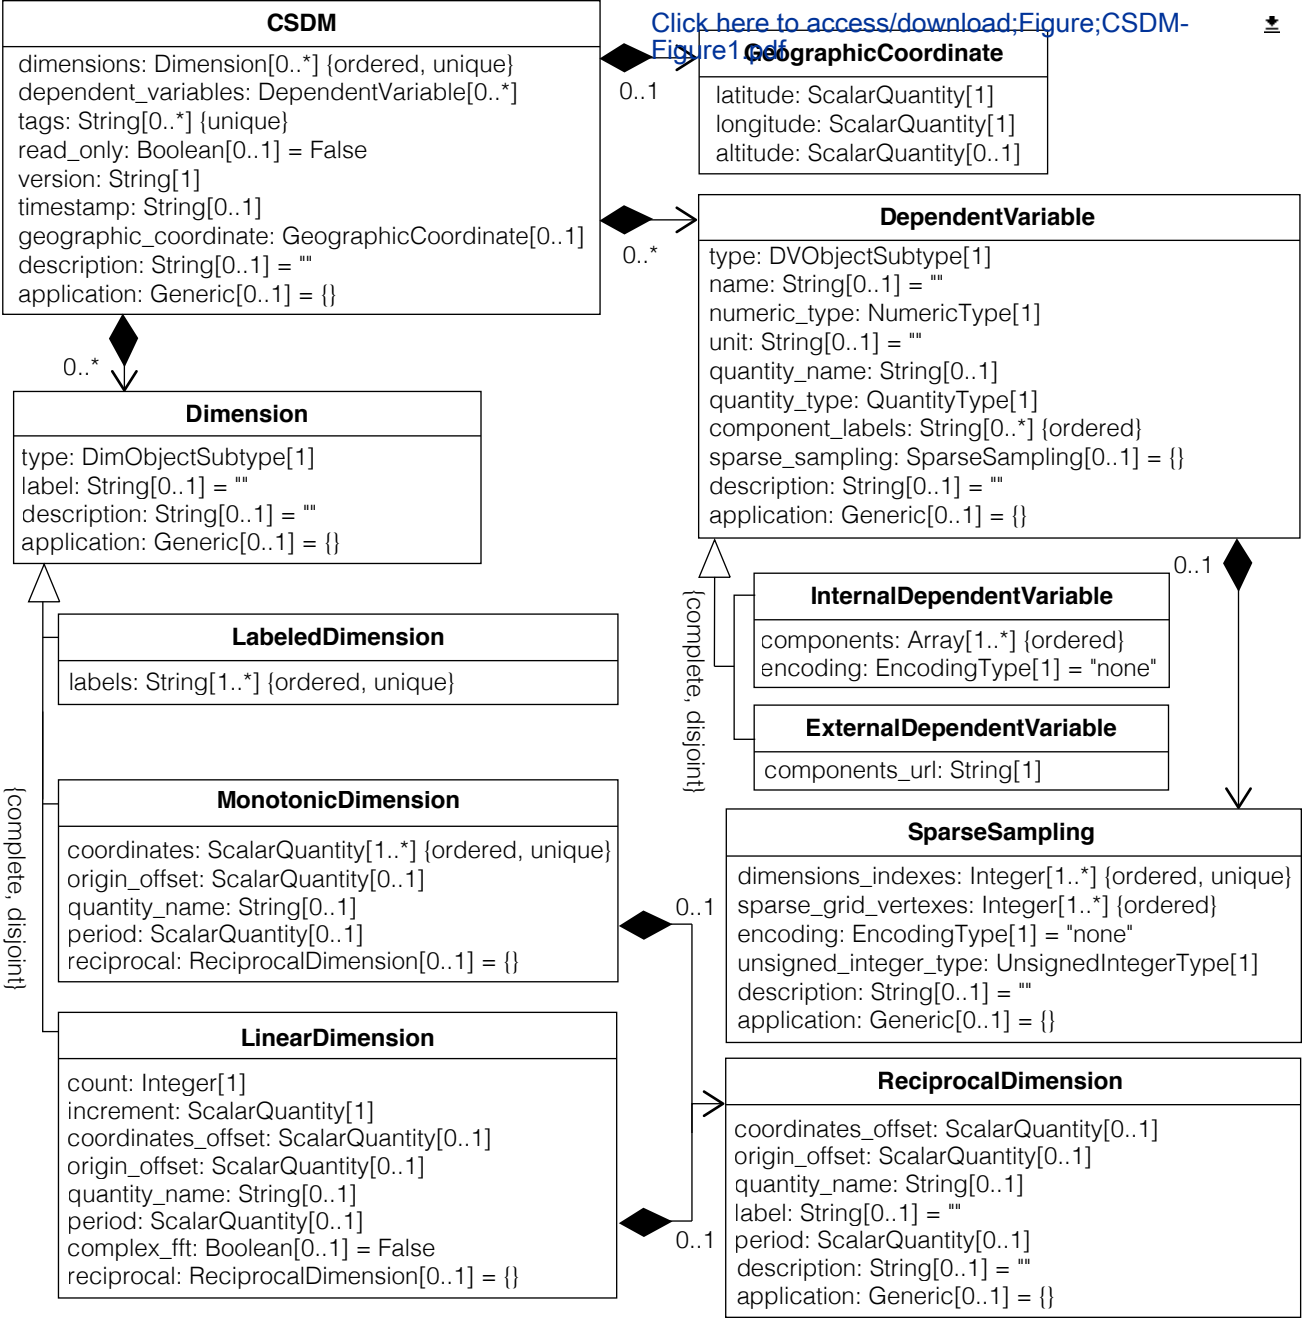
CSDM

dimensions: Dimension[0..*] {ordered, unique}
dependent_variables: DependentVariable[0..*]
tags: String[0..*] {unique}
read_only: Boolean[0..1] = False
version: String[1]
timestamp: String[0..1]
geographic_coordinate: GeographicCoordinate[0..1]
description: String[0..1] = ""
application: Generic[0..1] = {}

Click here to access/download;Figure;CSDM-Figure1.pdf

GeographicCoordinate

latitude: ScalarQuantity[1]
longitude: ScalarQuantity[1]
altitude: ScalarQuantity[0..1]

0..1

0..*

DependentVariable

type: DVObjectSubtype[1]
name: String[0..1] = ""
numeric_type: NumericType[1]
unit: String[0..1] = ""
quantity_name: String[0..1]
quantity_type: QuantityType[1]
component_labels: String[0..*] {ordered}
sparse_sampling: SparseSampling[0..1] = {}
description: String[0..1] = ""
application: Generic[0..1] = {}

0..*

Dimension

type: DimObjectSubtype[1]
label: String[0..1] = ""
description: String[0..1] = ""
application: Generic[0..1] = {}

0..1

InternalDependentVariable

components: Array[1..*] {ordered}
encoding: EncodingType[1] = "none"

ExternalDependentVariable

components_url: String[1]

{complete, disjoint}

LabeledDimension

labels: String[1..*] {ordered, unique}

MonotonicDimension

coordinates: ScalarQuantity[1..*] {ordered, unique}
origin_offset: ScalarQuantity[0..1]
quantity_name: String[0..1]
period: ScalarQuantity[0..1]
reciprocal: ReciprocalDimension[0..1] = {}

{complete, disjoint}

0..1

SparseSampling

dimensions_indexes: Integer[1..*] {ordered, unique}
sparse_grid_vertexes: Integer[1..*] {ordered}
encoding: EncodingType[1] = "none"
unsigned_integer_type: UnsignedIntegerType[1]
description: String[0..1] = ""
application: Generic[0..1] = {}

LinearDimension

count: Integer[1]
increment: ScalarQuantity[1]
coordinates_offset: ScalarQuantity[0..1]
origin_offset: ScalarQuantity[0..1]
quantity_name: String[0..1]
period: ScalarQuantity[0..1]
complex_fft: Boolean[0..1] = False
reciprocal: ReciprocalDimension[0..1] = {}

0..1

ReciprocalDimension

coordinates_offset: ScalarQuantity[0..1]
origin_offset: ScalarQuantity[0..1]
quantity_name: String[0..1]
label: String[0..1] = ""
period: ScalarQuantity[0..1]
description: String[0..1] = ""
application: Generic[0..1] = {}